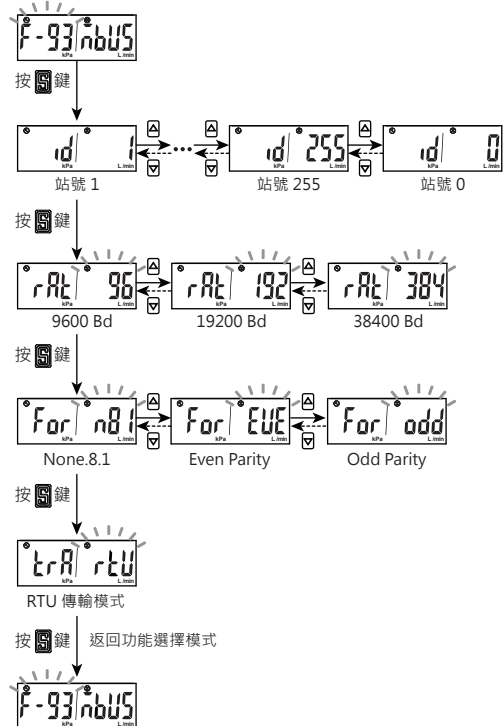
F-93 nbUS
kPa L/min

按 S 鍵

id 1
kPa L/min
站號 1

id 255
kPa L/min
站號 255

id 0
kPa L/min
站號 0

按 S 鍵

rAt 96
kPa L/min
9600 Bd

rAt 192
kPa L/min
19200 Bd

rAt 384
kPa L/min
38400 Bd

按 S 鍵

For n81
kPa L/min
None.8.1

For EUE
kPa L/min
Even Parity

For odd
kPa L/min
Odd Parity

按 S 鍵

trA rtU
kPa L/min
RTU 傳輸模式

按 S 鍵 返回功能選擇模式

F-93 nbUS
kPa L/min